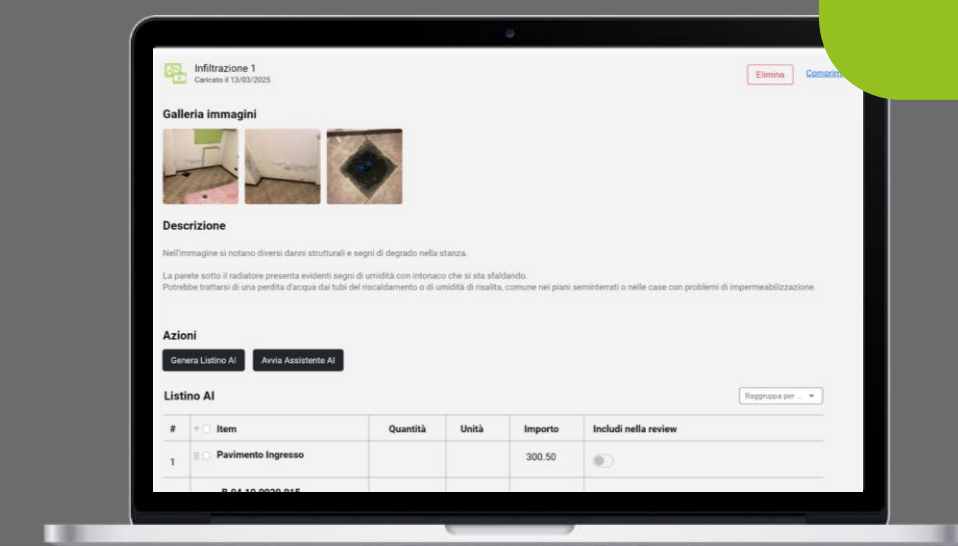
Infiltrazione 1
Caricato il 13/03/2025

Elimina

Comprim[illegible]

Galleria immagini

Descrizione

Nell'immagine si notano diversi danni strutturali e segni di degrado nella stanza.

La parete sotto il radiatore presenta evidenti segni di umidità con intonaco che si sta sfaldando.
Potrebbe trattarsi di una perdita d'acqua dai tubi del riscaldamento o di umidità di risalita, comune nei piani seminterrati o nelle case con problemi di impermeabilizzazione.

Azioni

Genera Listino AI

Avvia Assistente AI

Listino AI

Raggruppa per ...

| # | Item | Quantità | Unità | Importo | Includi nella review |
|---|---|---|---|---|---|
| 1 | Pavimento Ingresso | | | 300.50 | |
| | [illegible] | | | | |